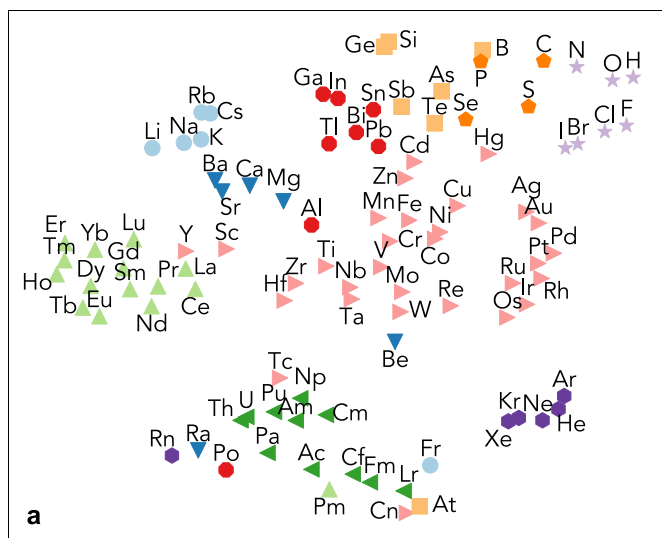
Ge Si
B
C
N
O H
Ga In
Sn Sb
As
P
Se
S
Rb Cs
Bi
Te
I Br Cl F
Li Na K
Tl Pb
Cd
Hg
Ba Ca
Mg
Sr
Zn
Cu
Ag
Au
Er
Yb
Lu
Tm
Gd
Y
Sc
Al
Mn Fe
Ni
Cr
Co
Pd
Pt
Ho
Dy
Sm
Pr La
Ti
V
Ru
Ir
Rh
Tb
Eu
Ce
Zr
Hf
Nb
Mo
Re
Os
Nd
Ta
W
Be
Tc
Np
Pu
Th U
Am
Cm
Ar
Kr Ne
Xe
He
Pa
Rn
Ra
Po
Ac
Cf
Fm
Lr
Fr
Pm
Cn
At
a